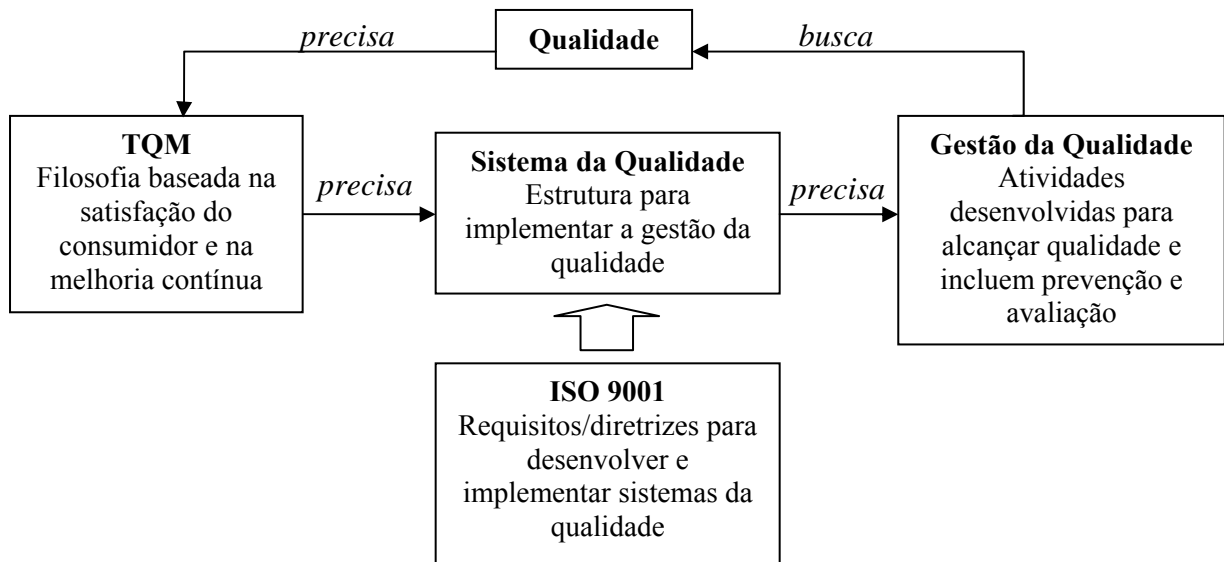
precisa

Qualidade

busca

TQM
Filosofia baseada na satisfação do consumidor e na melhoria contínua

precisa

Sistema da Qualidade
Estrutura para implementar a gestão da qualidade

precisa

Gestão da Qualidade
Atividades desenvolvidas para alcançar qualidade e incluem prevenção e avaliação

ISO 9001
Requisitos/diretrizes para desenvolver e implementar sistemas da qualidade